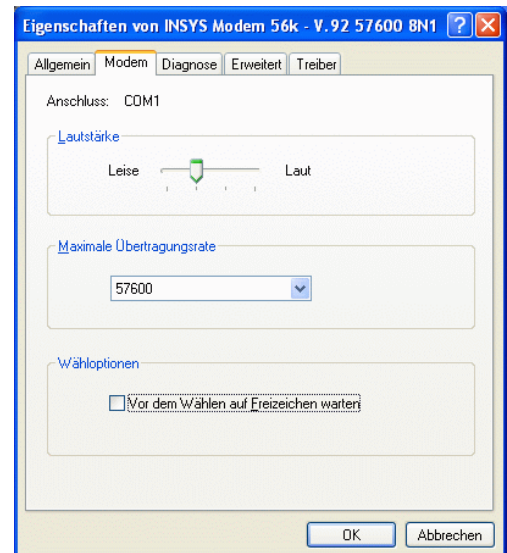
Eigenschaften von INSYS Modem 56k - V.92 57600 8N1

Allgemein | Modem | Diagnose | Erweitert | Treiber

Anschluss: COM1

Lautstärke

Leise

Laut

Maximale Übertragungsrate

57600

Wähloptionen

Vor dem Wählen auf Freizeichen warten

OK

Abbrechen